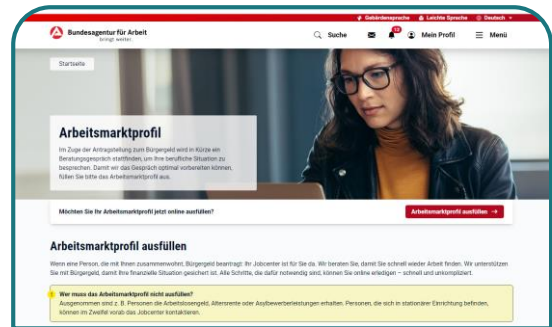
Gebärdensprache Leichte Sprache Deutsch

Bundesagentur für Arbeit
bringt weiter.

Suche
12
Mein Profil
Menü

Startseite

Arbeitsmarktprofil

Im Zuge der Antragstellung zum Bürgergeld wird in Kürze ein Beratungsgespräch stattfinden, um Ihre berufliche Situation zu besprechen. Damit wir das Gespräch optimal vorbereiten können, füllen Sie bitte das Arbeitsmarktprofil aus.

Möchten Sie Ihr Arbeitsmarktprofil jetzt online ausfüllen?

Arbeitsmarktprofil ausfüllen →

Arbeitsmarktprofil ausfüllen

Wenn eine Person, die mit Ihnen zusammenwohnt, Bürgergeld beantragt: Ihr Jobcenter ist für Sie da. Wir beraten Sie, damit Sie schnell wieder Arbeit finden. Wir unterstützen Sie mit Bürgergeld, damit Ihre finanzielle Situation gesichert ist. Alle Schritte, die dafür notwendig sind, können Sie online erledigen – schnell und unkompliziert.

Wer muss das Arbeitsmarktprofil nicht ausfüllen?
Ausgenommen sind z. B. Personen die Arbeitslosengeld, Altersrente oder Asylbewerberleistungen erhalten. Personen, die sich in stationärer Einrichtung befinden, können im Zweifel vorab das Jobcenter kontaktieren.